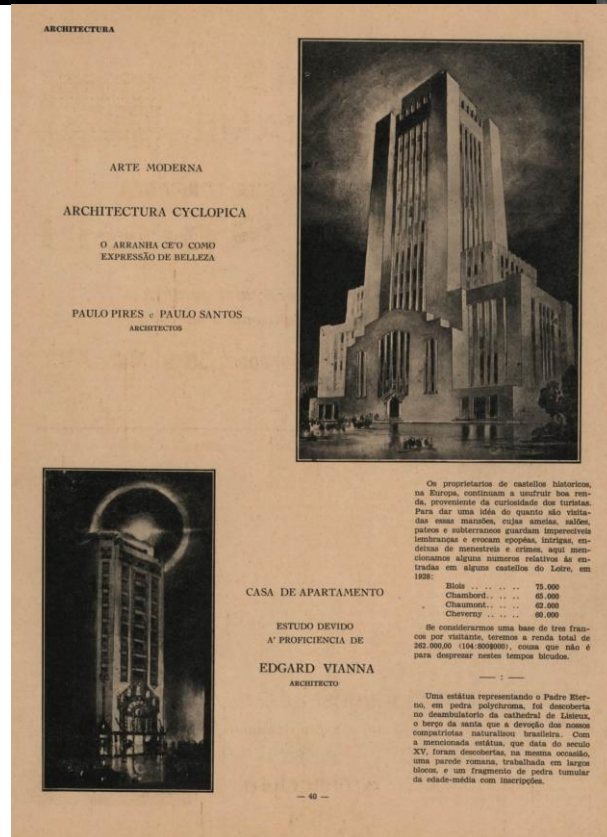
ARCHITECTURA

ARTE MODERNA

ARCHITECTURA CYCLOPICA

O ARRANHA CE'O COMO EXPRESSÃO DE BELLEZA

PAULO PIRES e PAULO SANTOS
ARCHITECTOS

CASA DE APARTAMENTO

ESTUDO DEVIDO A' PROFICIENCIA DE

EDGARD VIANNA
ARCHITECTO

Os proprietarios de castellos historicos, na Europa, continuam a usufruir boa renda, proveniente da curiosidade dos turistas. Para dar uma idéa do quanto são visitadas essas mansões, cujas ameias, salões, pateos e subterraneos guardam imperecivels lembranças e evocam epopéas, intrigas, endeixas de menestreis e crimes, aqui mencionamos alguns numeros relativos ás entradas em alguns castellos do Loire, em 1926:

| | |
|---|---|
| Blois .. .. .. .. | 75.000 |
| Chambord.. .. .. | 65.000 |
| Chaumont.. .. .. | 62.000 |
| Cheverny .. .. .. | 60.000 |

Se considerarmos uma base de tres francos por visitante, teremos a renda total de 262.000,00 (104:800$000), cousa que não é para desprezar nestes tempos bicudos.

— : —

Uma estátua representando o Padre Eterno, em pedra polychroma, foi descoberta no deambulatorio da cathedral de Lisieux, o berço da santa que a devoção dos nossos compatriotas naturalisou brasileira. Com a mencionada estátua, que data do seculo XV, foram descobertas, na mesma occasião, uma parede romana, trabalhada em largos blocos, e um fragmento de pedra tumular da edade-média com inscripções.

— 40 —